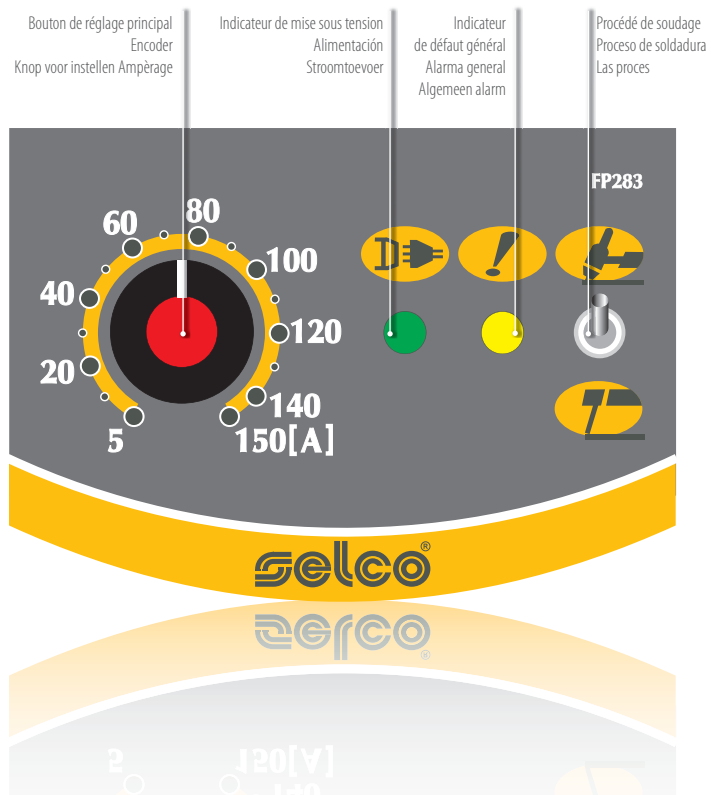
Bouton de réglage principal
Encoder
Knop voor instellen Ampèrage

Indicateur de mise sous tension
Alimentación
Stroomtoevoer

Indicateur
de défaut général
Alarma general
Algemeen alarm

Procédé de soudage
Proceso de soldadura
Las proces

FP283

60
80
100
40
120
20
140
5
150[A]

selco®